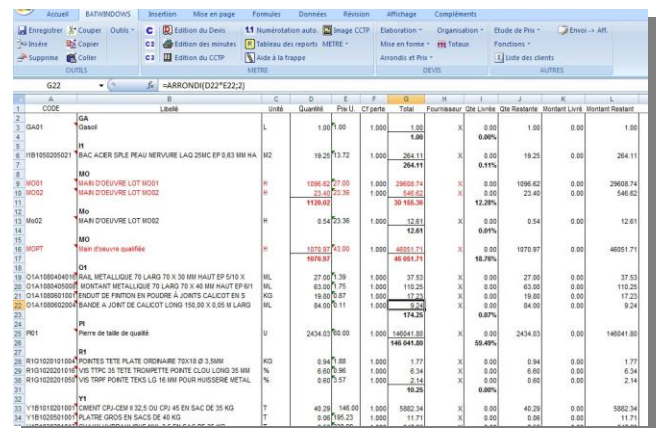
Accueil BATIWINDOWS Insertion Mise en page Formules Données Révision Affichage Compléments

Enregistrer Copier Outils Insère Copier Supprime Coller OUTILS
C Edition du Devis C Edition des minutes C Edition du CCTP
1.1 Numérotation auto. Image CCTP Tableau des reports METRE Aide à la frappe METRE
Elaboration Organisation Mise en forme Totaux Arrondis et Prix DEVIS
Etude de Prix Envoi -> Aff. Fonctions Liste des clients AUTRES

G22 fx =ARRONDI(D22*E22;2)

| | A | B | C | D | E | F | G | H | I | J | K | L |
|---|---|---|---|---|---|---|---|---|---|---|---|---|
| 1 | CODE | Libellé | Unité | Quantité | Prix U. | Cf perte | Total | Fournisseur | Qte Livrée | Qte Restante | Montant Livré | Montant Restant |
| 2 | | GA | | | | | | | | | | |
| 3 | GA01 | Gasoil | L | 1.00 | 1.00 | 1.000 | 1.00 | X | 0.00 | 1.00 | 0.00 | 1.00 |
| 4 | | | | | | | 1.00 | | 0.00% | | | |
| 5 | | H | | | | | | | | | | |
| 6 | IIB1050205021 | BAC ACIER SPLE PEAU NERVURE LAQ 25MC EP 0,63 MM HA | M2 | 19.25 | 13.72 | 1.000 | 264.11 | X | 0.00 | 19.25 | 0.00 | 264.11 |
| 7 | | | | | | | 264.11 | | 0.11% | | | |
| 8 | | MO | | | | | | | | | | |
| 9 | MO01 | MAIN D'OEUVRE LOT MO01 | H | 1096.82 | 27.00 | 1.000 | 29608.74 | X | 0.00 | 1096.82 | 0.00 | 29608.74 |
| 10 | MO02 | MAIN D'OEUVRE LOT MO02 | H | 23.40 | 23.36 | 1.000 | 546.62 | X | 0.00 | 23.40 | 0.00 | 546.62 |
| 11 | | | | 1120.02 | | | 30 155.36 | | 12.28% | | | |
| 12 | | Mo | | | | | | | | | | |
| 13 | Mo02 | MAIN D'OEUVRE LOT MO02 | H | 0.54 | 23.36 | 1.000 | 12.61 | X | 0.00 | 0.54 | 0.00 | 12.61 |
| 14 | | | | | | | 12.61 | | 0.01% | | | |
| 15 | | MO | | | | | | | | | | |
| 16 | MOPT | Main d'oeuvre qualifiée | H | 1070.97 | 43.00 | 1.000 | 46051.71 | X | 0.00 | 1070.97 | 0.00 | 46051.71 |
| 17 | | | | 1070.97 | | | 46 051.71 | | 18.76% | | | |
| 18 | | O1 | | | | | | | | | | |
| 19 | O1A1080404010 | RAIL METALLIQUE 70 LARG 70 X 30 MM HAUT EP 5/10 X | ML | 27.00 | 1.39 | 1.000 | 37.53 | X | 0.00 | 27.00 | 0.00 | 37.53 |
| 20 | O1A1080405000 | MONTANT METALLIQUE 70 LARG 70 X 40 MM HAUT EP 6/1 | ML | 63.00 | 1.75 | 1.000 | 110.25 | X | 0.00 | 63.00 | 0.00 | 110.25 |
| 21 | O1A1080601001 | ENDUIT DE FINITION EN POUDRE A JOINTS CALICOT EN S | KG | 19.80 | 0.87 | 1.000 | 17.23 | X | 0.00 | 19.80 | 0.00 | 17.23 |
| 22 | O1A1080602000 | BANDE A JOINT DE CALICOT LONG 150,00 X 0,05 M LARG | ML | 84.00 | 0.11 | 1.000 | 9.24 | X | 0.00 | 84.00 | 0.00 | 9.24 |
| 23 | | | | | | | 174.25 | | 0.07% | | | |
| 24 | | PI | | | | | | | | | | |
| 25 | PI01 | Pierre de taille de qualité | U | 2434.03 | 60.00 | 1.000 | 146041.80 | X | 0.00 | 2434.03 | 0.00 | 146041.80 |
| 26 | | | | | | | 146 041.80 | | 59.48% | | | |
| 27 | | R1 | | | | | | | | | | |
| 28 | R1G1020101004 | POINTES TETE PLATE ORDINAIRE 70X18 Ø 3,5MM | KG | 0.94 | 1.88 | 1.000 | 1.77 | X | 0.00 | 0.94 | 0.00 | 1.77 |
| 29 | R1G1020201050 | VIS TTPC 35 TETE TROMPETTE POINTE CLOU LONG 35 MM | % | 6.60 | 0.96 | 1.000 | 6.34 | X | 0.00 | 6.60 | 0.00 | 6.34 |
| 30 | R1G1020201050 | VIS TRPF POINTE TEKS LG 16 MM POUR HUISSERIE METAL | % | 0.60 | 3.57 | 1.000 | 2.14 | X | 0.00 | 0.60 | 0.00 | 2.14 |
| 31 | | | | | | | 10.25 | | 0.00% | | | |
| 32 | | Y1 | | | | | | | | | | |
| 33 | Y1B1010201001 | CIMENT CPJ-CEM II 32,5 OU CPJ 45 EN SAC DE 35 KG | T | 40.29 | 146.00 | 1.000 | 5882.34 | X | 0.00 | 40.29 | 0.00 | 5882.34 |
| 34 | Y1B1020501001 | PLATRE GROS EN SACS DE 40 KG | T | 0.06 | 195.23 | 1.000 | 11.71 | X | 0.00 | 0.06 | 0.00 | 11.71 |